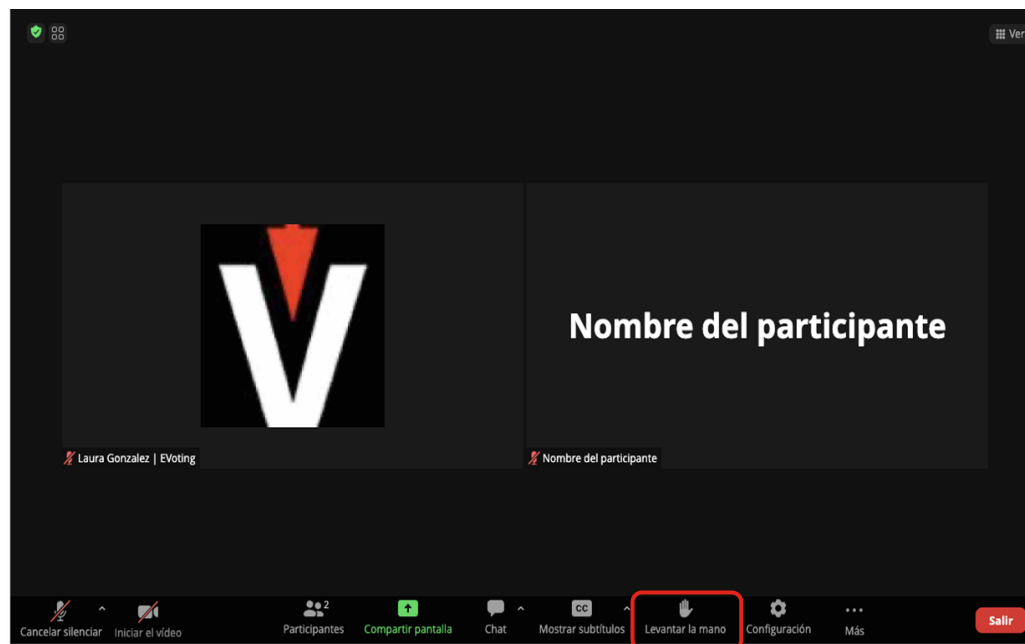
Ver

Nombre del participante

Laura Gonzalez | EVoting

Nombre del participante

Cancelar silenciar

Iniciar el vídeo

2

Participantes

Compartir pantalla

Chat

CC

Mostrar subtítulos

Levantar la mano

Configuración

Más

Salir